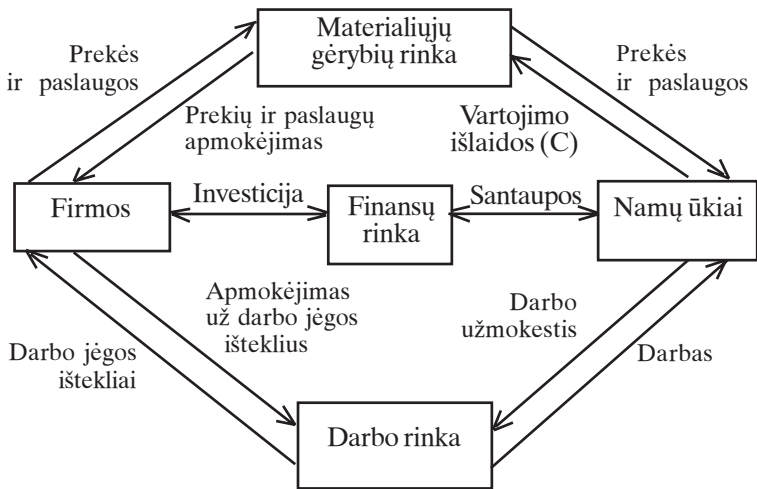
Materialiųjų gėrybių rinka

Prekės ir paslaugos

Prekės ir paslaugos

Prekių ir paslaugų apmokėjimas

Vartojimo išlaidos (C)

Firmos

Investicija

Finansų rinka

Santaupos

Namų ūkiai

Apmokėjimas už darbo jėgos išteklius

Darbo užmokestis

Darbo jėgos ištekliai

Darbas

Darbo rinka